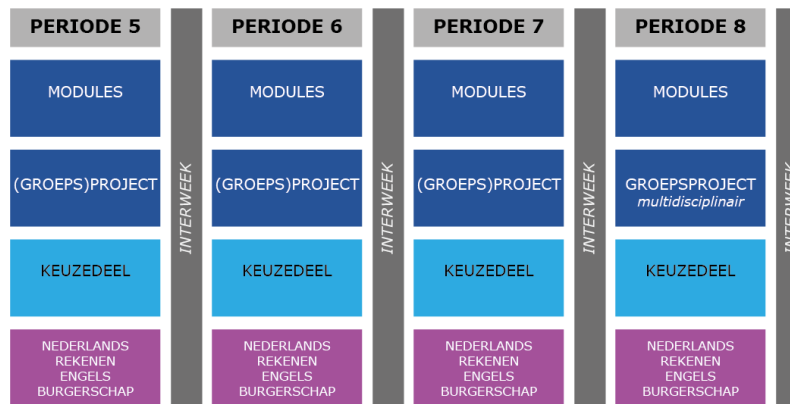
PERIODE 5

MODULES

(GROEPS)PROJECT

KEUZEDEEL

NEDERLANDS
REKENEN
ENGELS
BURGERSCHAP

INTERWEEK

PERIODE 6

MODULES

(GROEPS)PROJECT

KEUZEDEEL

NEDERLANDS
REKENEN
ENGELS
BURGERSCHAP

INTERWEEK

PERIODE 7

MODULES

(GROEPS)PROJECT

KEUZEDEEL

NEDERLANDS
REKENEN
ENGELS
BURGERSCHAP

INTERWEEK

PERIODE 8

MODULES

GROEPSPROJECT
multidisciplinair

KEUZEDEEL

NEDERLANDS
REKENEN
ENGELS
BURGERSCHAP

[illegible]